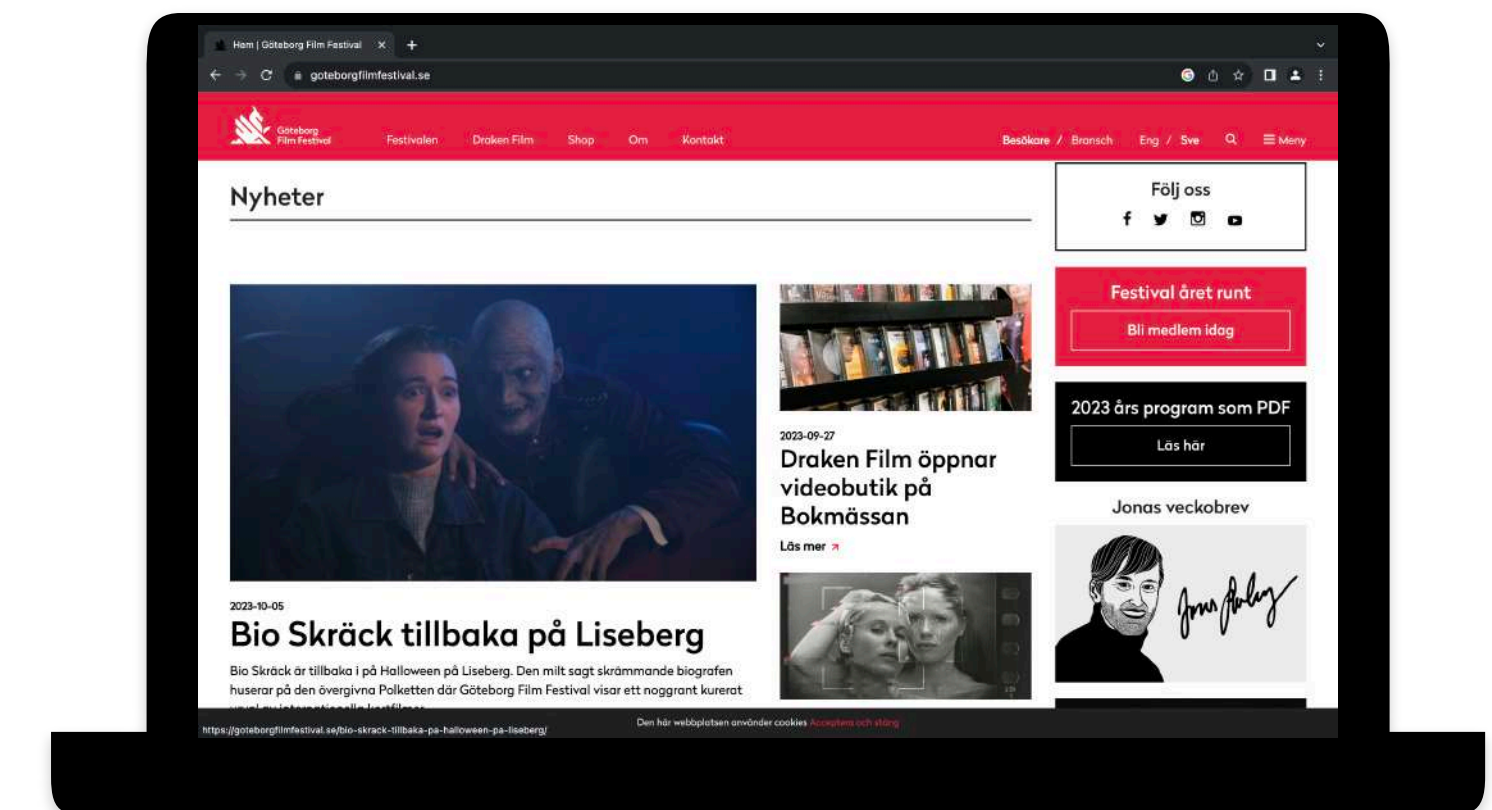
Hem | Göteborg Film Festival

goteborgfilmfestival.se

Göteborg Film Festival

Festivalen Draken Film Shop Om Kontakt

Besökare / Bransch Eng / Sve Meny

Nyheter

Följ oss

Festival året runt

Bli medlem idag

2023 års program som PDF

Läs här

Jonas veckobrev

2023-09-27

Draken Film öppnar videobutik på Bokmässan

Läs mer

2023-10-05

Bio Skräck tillbaka på Liseberg

Bio Skräck är tillbaka i på Halloween på Liseberg. Den milt sagt skrämmande biografen huserar på den övergivna Polketten där Göteborg Film Festival visar ett noggrant kurerat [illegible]

https://goteborgfilmfestival.se/bio-skrack-tillbaka-pa-halloween-pa-liseberg/

Den här webbplatsen använder cookies Acceptera och stäng